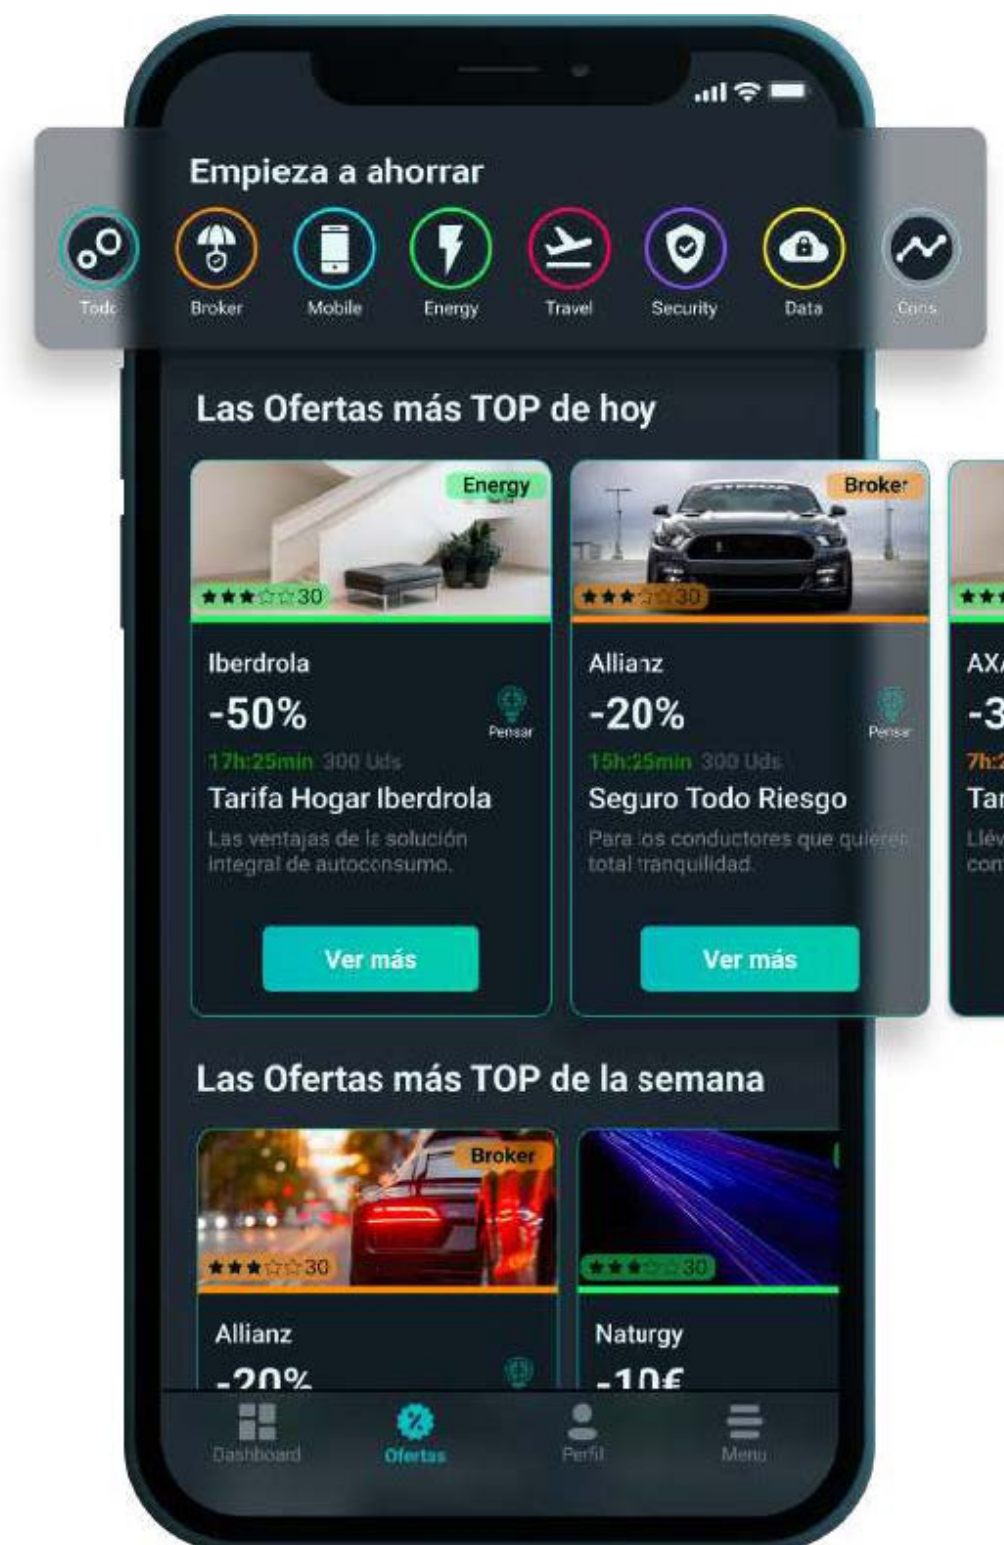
Empieza a ahorrar

Todo Broker Mobile Energy Travel Security Data Cons

Las Ofertas más TOP de hoy

Energy
★★★☆☆30
Iberdrola
-50%
Pensar
17h:25min 300 Uds
Tarifa Hogar Iberdrola
Las ventajas de la solución integral de autoconsumo.
Ver más

Broker
★★★☆☆30
Allianz
-20%
Pensar
15h:25min 300 Uds
Seguro Todo Riesgo
Para los conductores que quieren total tranquilidad.
Ver más

★★★
AX
-3
7h:
Tar
Llév
con

Las Ofertas más TOP de la semana

Broker
★★★☆☆30
Allianz
-20%

★★★☆☆30
Naturgy
-10€

Dashboard Ofertas Perfil Menu